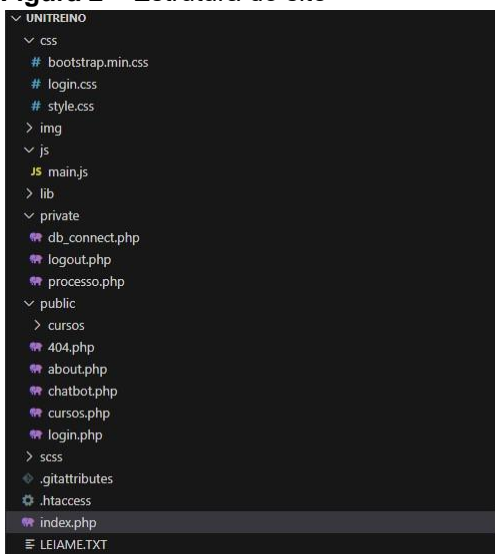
Figura 2 – Estrutura do site

∨ UNITREINO
∨ css
# bootstrap.min.css
# login.css
# style.css
> img
∨ js
JS main.js
> lib
∨ private
db_connect.php
logout.php
processo.php
∨ public
> cursos
404.php
about.php
chatbot.php
cursos.php
login.php
> scss
.gitattributes
.htaccess
index.php
LEIAME.TXT